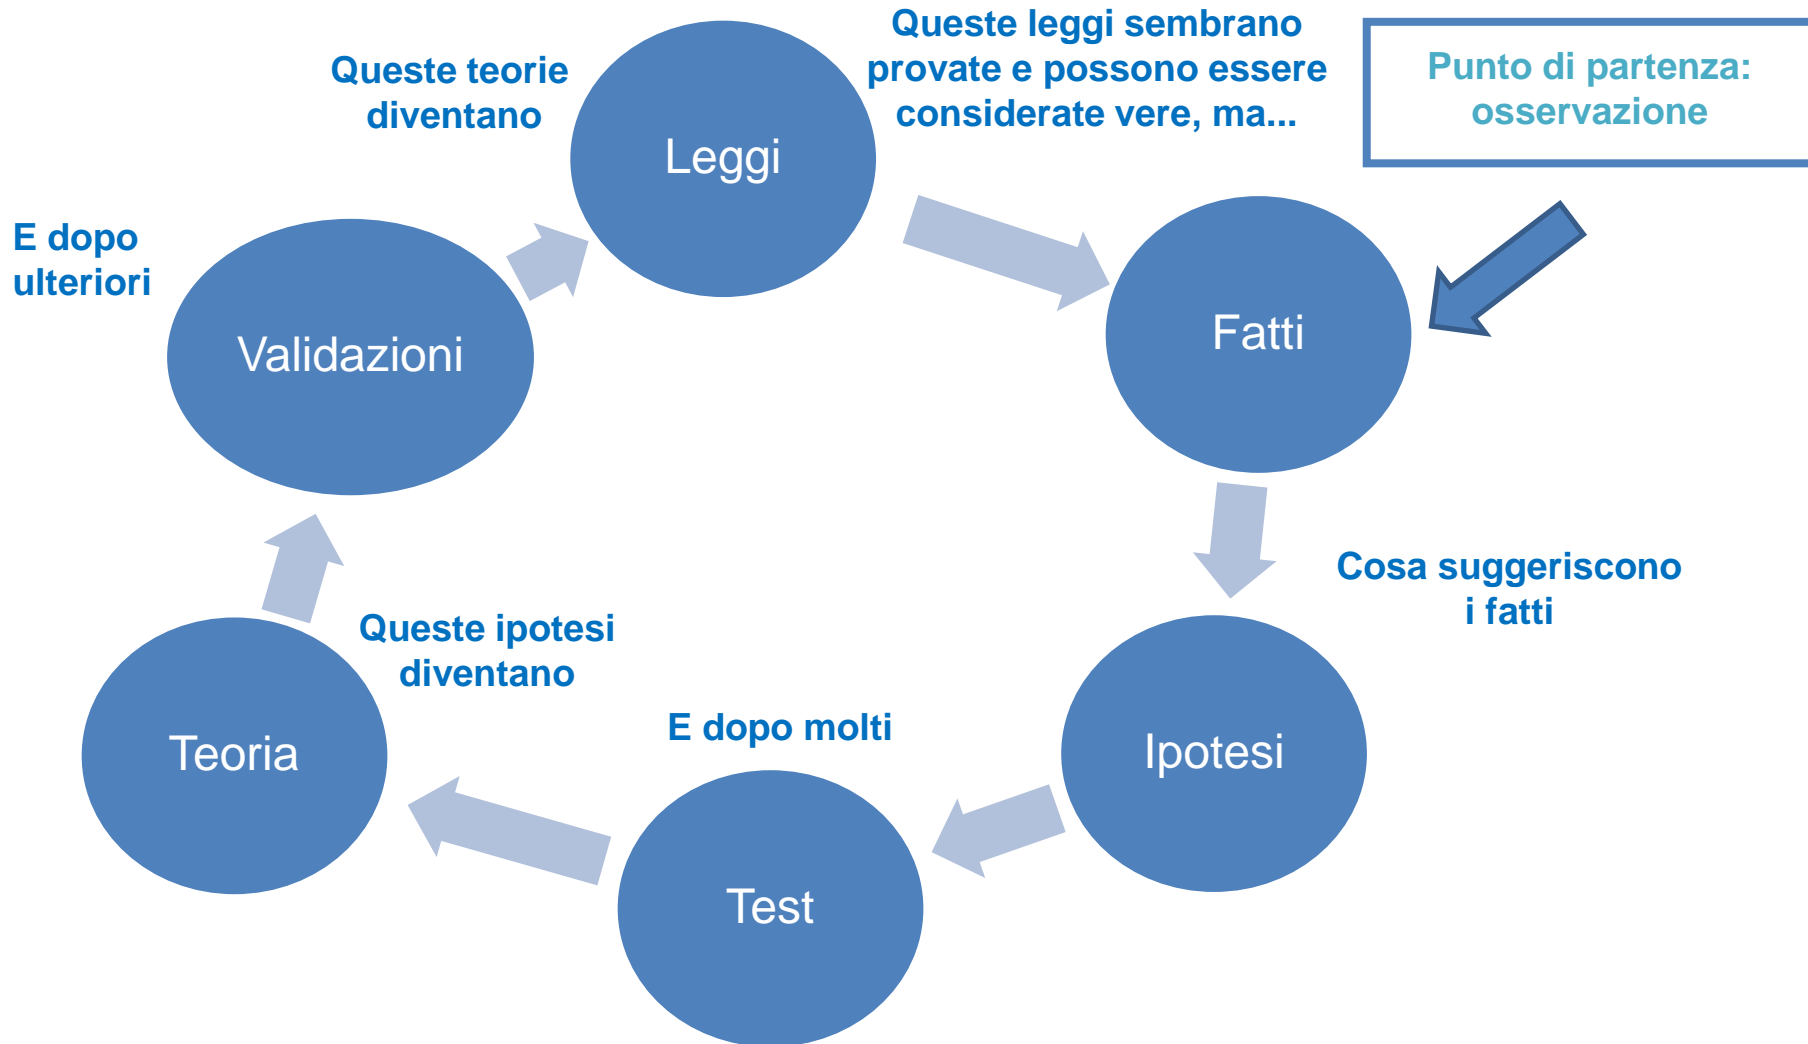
Punto di partenza: osservazione

Fatti

Cosa suggeriscono i fatti

Ipotesi

E dopo molti

Test

Queste ipotesi diventano

Teoria

E dopo ulteriori

Validazioni

Queste teorie diventano

Leggi

Queste leggi sembrano provate e possono essere considerate vere, ma...